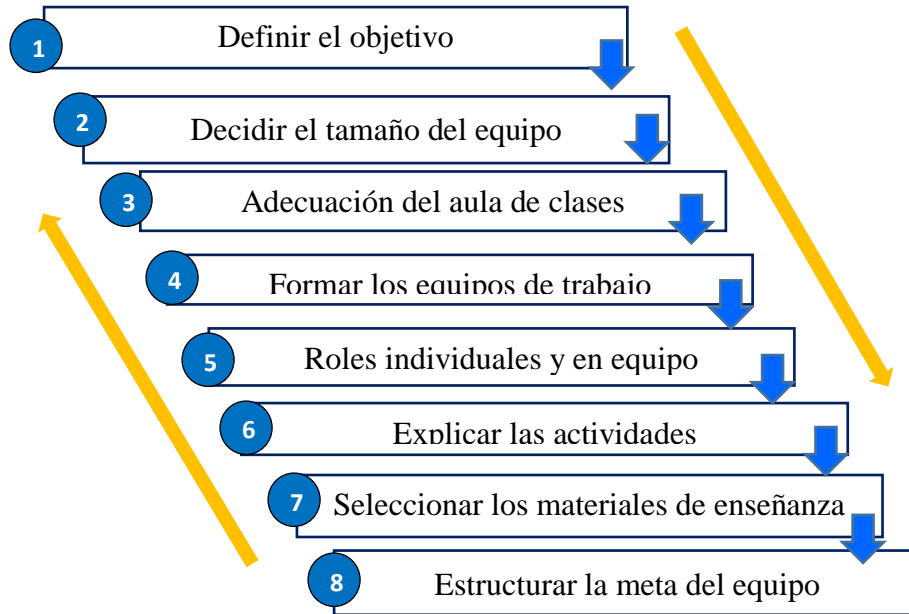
1 Definir el objetivo

2 Decidir el tamaño del equipo

3 Adecuación del aula de clases

4 Formar los equipos de trabajo

5 Roles individuales y en equipo

6 Explicar las actividades

7 Seleccionar los materiales de enseñanza

8 Estructurar la meta del equipo